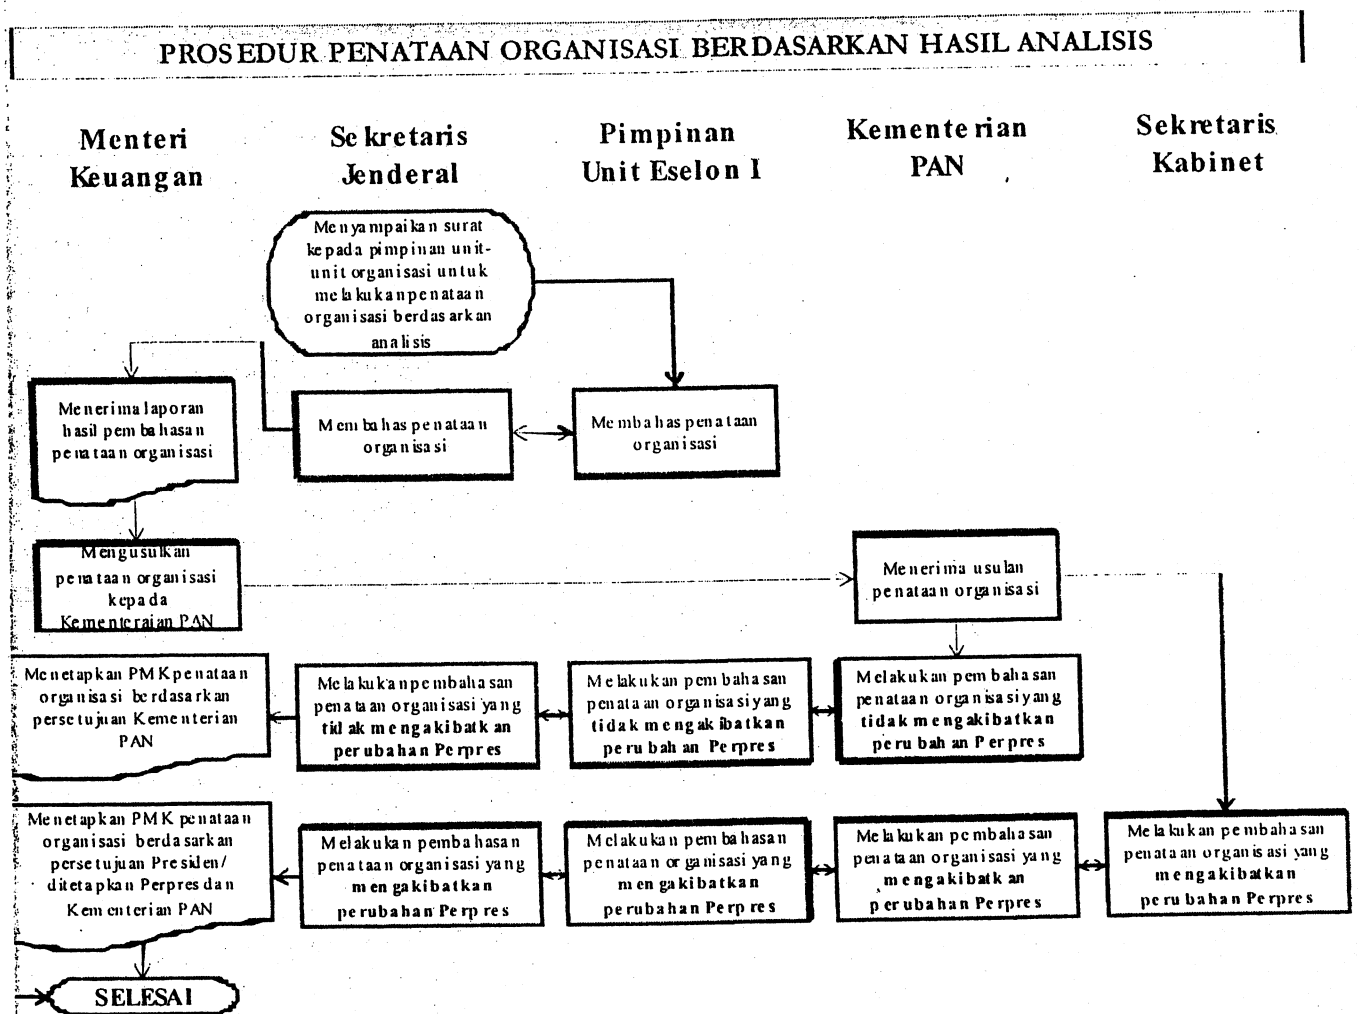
PROSEDUR PENATAAN ORGANISASI BERDASARKAN HASIL ANALISIS

Menteri Keuangan

Sekretaris Jenderal

Pimpinan Unit Eselon I

Kementerian PAN

Sekretaris Kabinet

Menyampaikan surat kepada pimpinan unit-unit organisasi untuk melakukan penataan organisasi berdasarkan analisis

Menerima laporan hasil pembahasan penataan organisasi

Membahas penataan organisasi

Membahas penataan organisasi

Mengusulkan penataan organisasi kepada Kementeraian PAN

Menerima usulan penataan organisasi

Menetapkan PMK penataan organisasi berdasarkan persetujuan Kementerian PAN

Melakukan pembahasan penataan organisasi yang tidak mengakibatkan perubahan Perpres

Melakukan pembahasan penataan organisasi yang tidak mengakibatkan perubahan Perpres

Melakukan pembahasan penataan organisasi yang tidak mengakibatkan perubahan Perpres

Menetapkan PMK penataan organisasi berdasarkan persetujuan Presiden/ ditetapkan Perpres dan Kementerian PAN

Melakukan pembahasan penataan organisasi yang mengakibatkan perubahan Perpres

Melakukan pembahasan penataan organisasi yang mengakibatkan perubahan Perpres

Melakukan pembahasan penataan organisasi yang mengakibatkan perubahan Perpres

Melakukan pembahasan penataan organisasi yang mengakibatkan perubahan Perpres

SELESAI